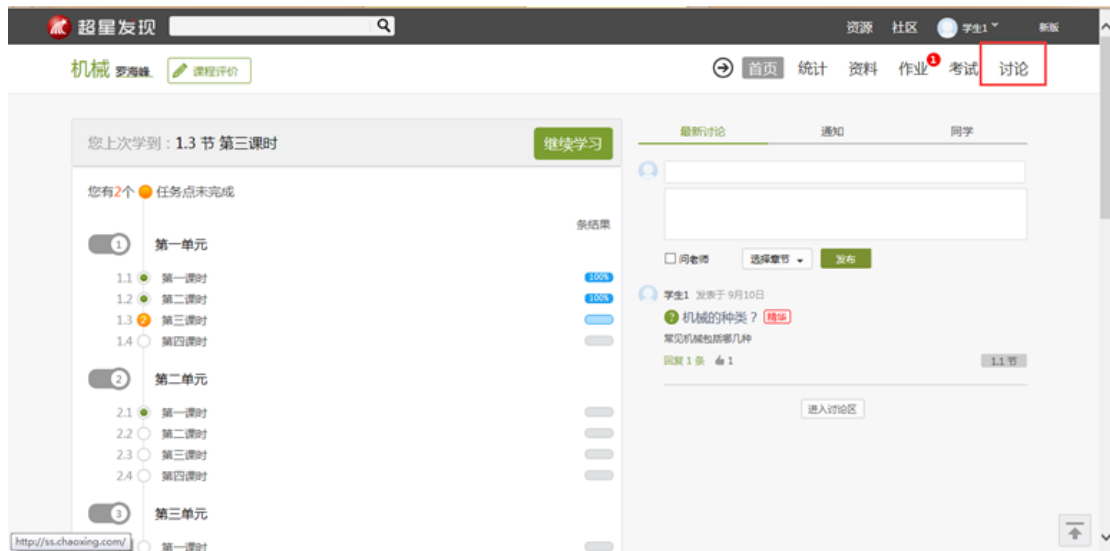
超星发现

资源 社区 学生1 新版

机械 罗海峰 课程评价

首页 统计 资料 作业 1 考试 讨论

您上次学到：1.3 节 第三课时

继续学习

您有2个 任务点未完成

条结果

1 第一单元

1.1 第一课时 100%
1.2 第二课时 100%
1.3 2 第三课时
1.4 第四课时

2 第二单元

2.1 第一课时
2.2 第二课时
2.3 第三课时
2.4 第四课时

3 第三单元

第一课时

http://ss.chaoxing.com/

最新讨论 通知 同学

问老师 选择章节 发布

学生1 发表于 9月10日

机械的种类？ 精华

常见机械包括哪几种

回复 1 条 1

1.1 节

进入讨论区